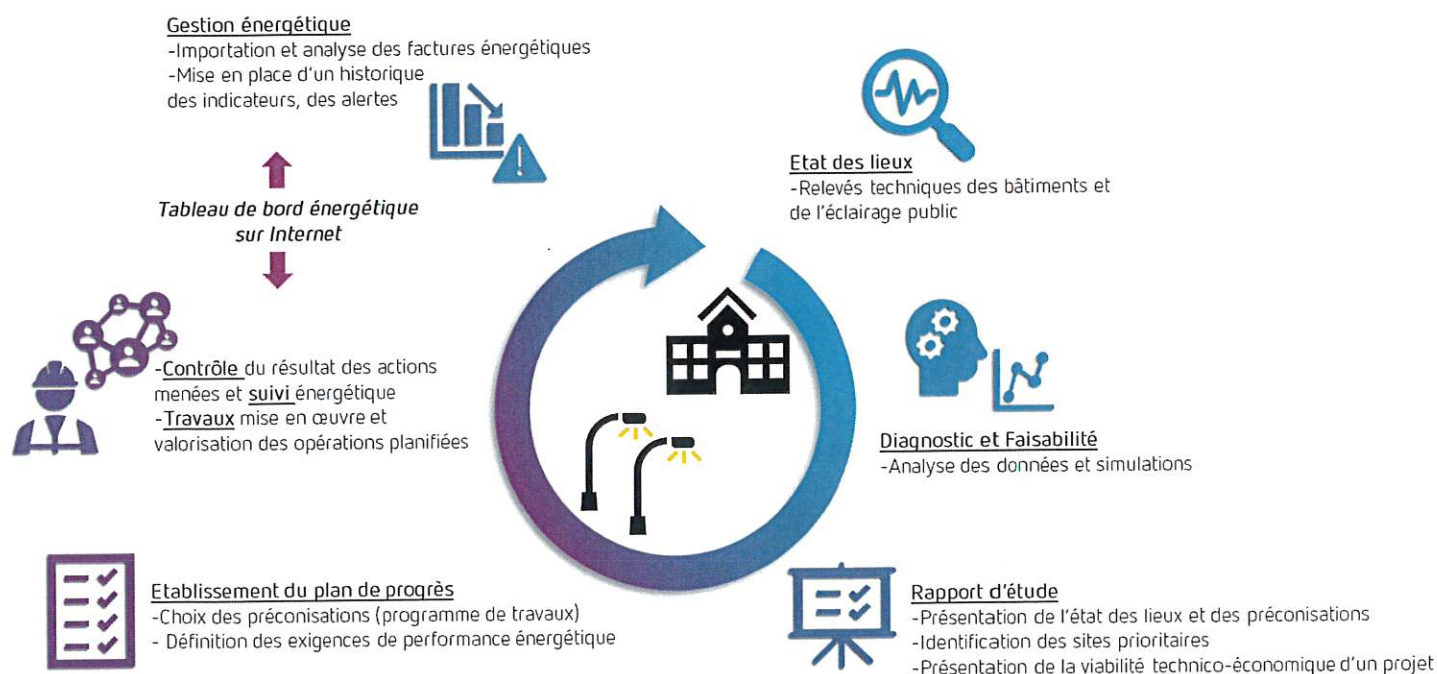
Gestion énergétique
-Importation et analyse des factures énergétiques
-Mise en place d'un historique des indicateurs, des alertes

Tableau de bord énergétique sur Internet

-Contrôle du résultat des actions menées et suivi énergétique
-Travaux mise en œuvre et valorisation des opérations planifiées

Etablissement du plan de progrès
-Choix des préconisations (programme de travaux)
- Définition des exigences de performance énergétique

Etat des lieux
-Relevés techniques des bâtiments et de l'éclairage public

Diagnostic et Faisabilité
-Analyse des données et simulations

Rapport d'étude
-Présentation de l'état des lieux et des préconisations
-Identification des sites prioritaires
-Présentation de la viabilité technico-économique d'un projet